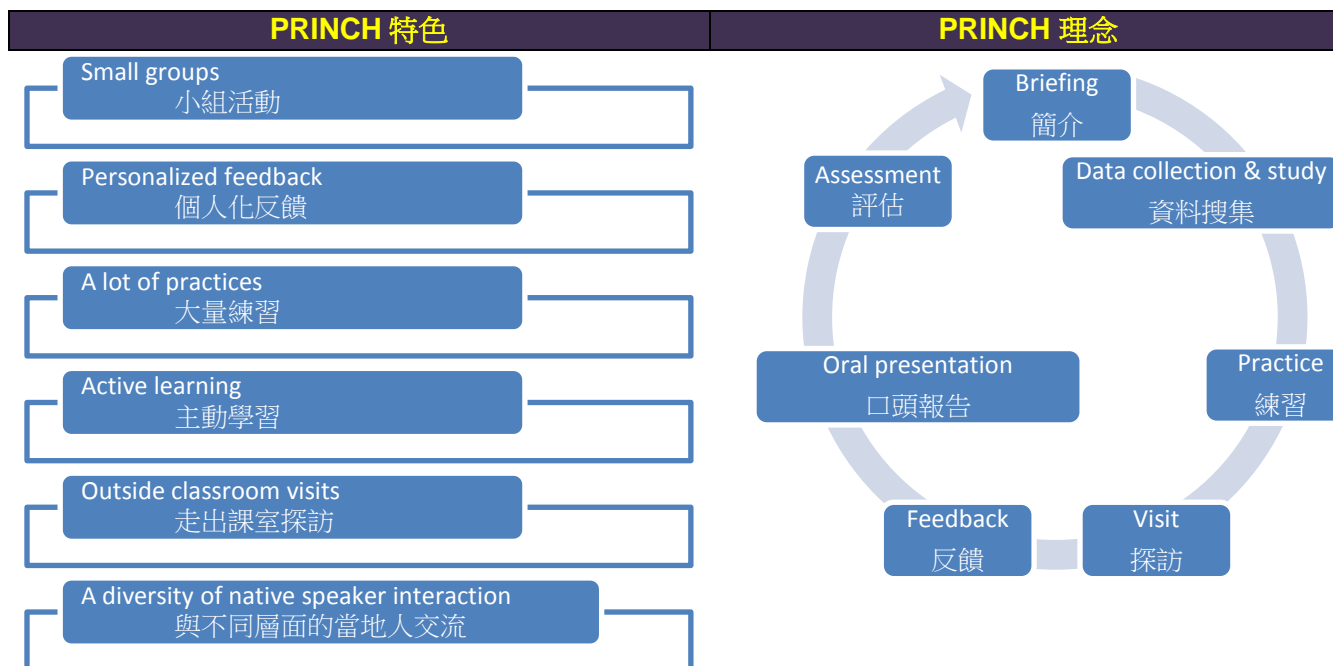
| PRINCH 特色 | PRINCH 理念 |
|---|---|

Small groups
小組活動

Personalized feedback
個人化反饋

A lot of practices
大量練習

Active learning
主動學習

Outside classroom visits
走出課室探訪

A diversity of native speaker interaction
與不同層面的當地人交流

Briefing
簡介

Data collection & study
資料搜集

Practice
練習

Visit
探訪

Feedback
反饋

Oral presentation
口頭報告

Assessment
評估